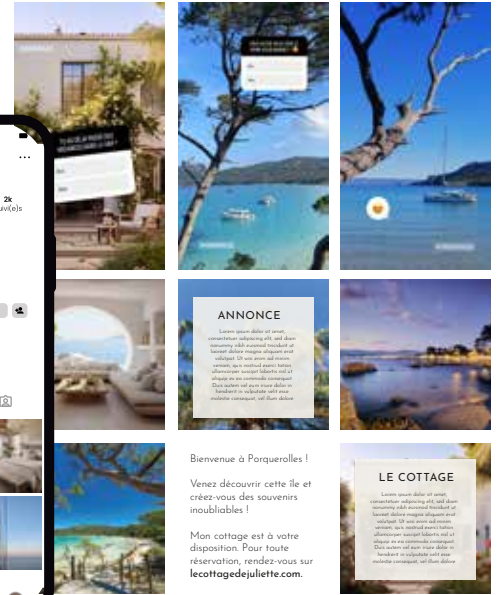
...

2k

avi(e)s

ANNONCE

Lorem ipsum dolor sit amet, consectetuer adipiscing elit, sed diam nonummy nibh euismod tincidunt ut laoreet dolore magna aliquam erat volutpat. Ut wisi enim ad minim veniam, quis nostrud exerci tation ullamcorper suscipit lobortis nisl ut aliquip ex ea commodo consequat. Duis autem vel eum iriure dolor in hendrerit in vulputate velit esse molestie consequat, vel illum dolore

Bienvenue à Porquerolles !

Venez découvrir cette île et créez-vous des souvenirs inoubliables !

Mon cottage est à votre disposition. Pour toute réservation, rendez-vous sur lecottagedejuliette.com.

LE COTTAGE

Lorem ipsum dolor sit amet, consectetuer adipiscing elit, sed diam nonummy nibh euismod tincidunt ut laoreet dolore magna aliquam erat volutpat. Ut wisi enim ad minim veniam, quis nostrud exerci tation ullamcorper suscipit lobortis nisl ut aliquip ex ea commodo consequat. Duis autem vel eum iriure dolor in hendrerit in vulputate velit esse molestie consequat, vel illum dolore